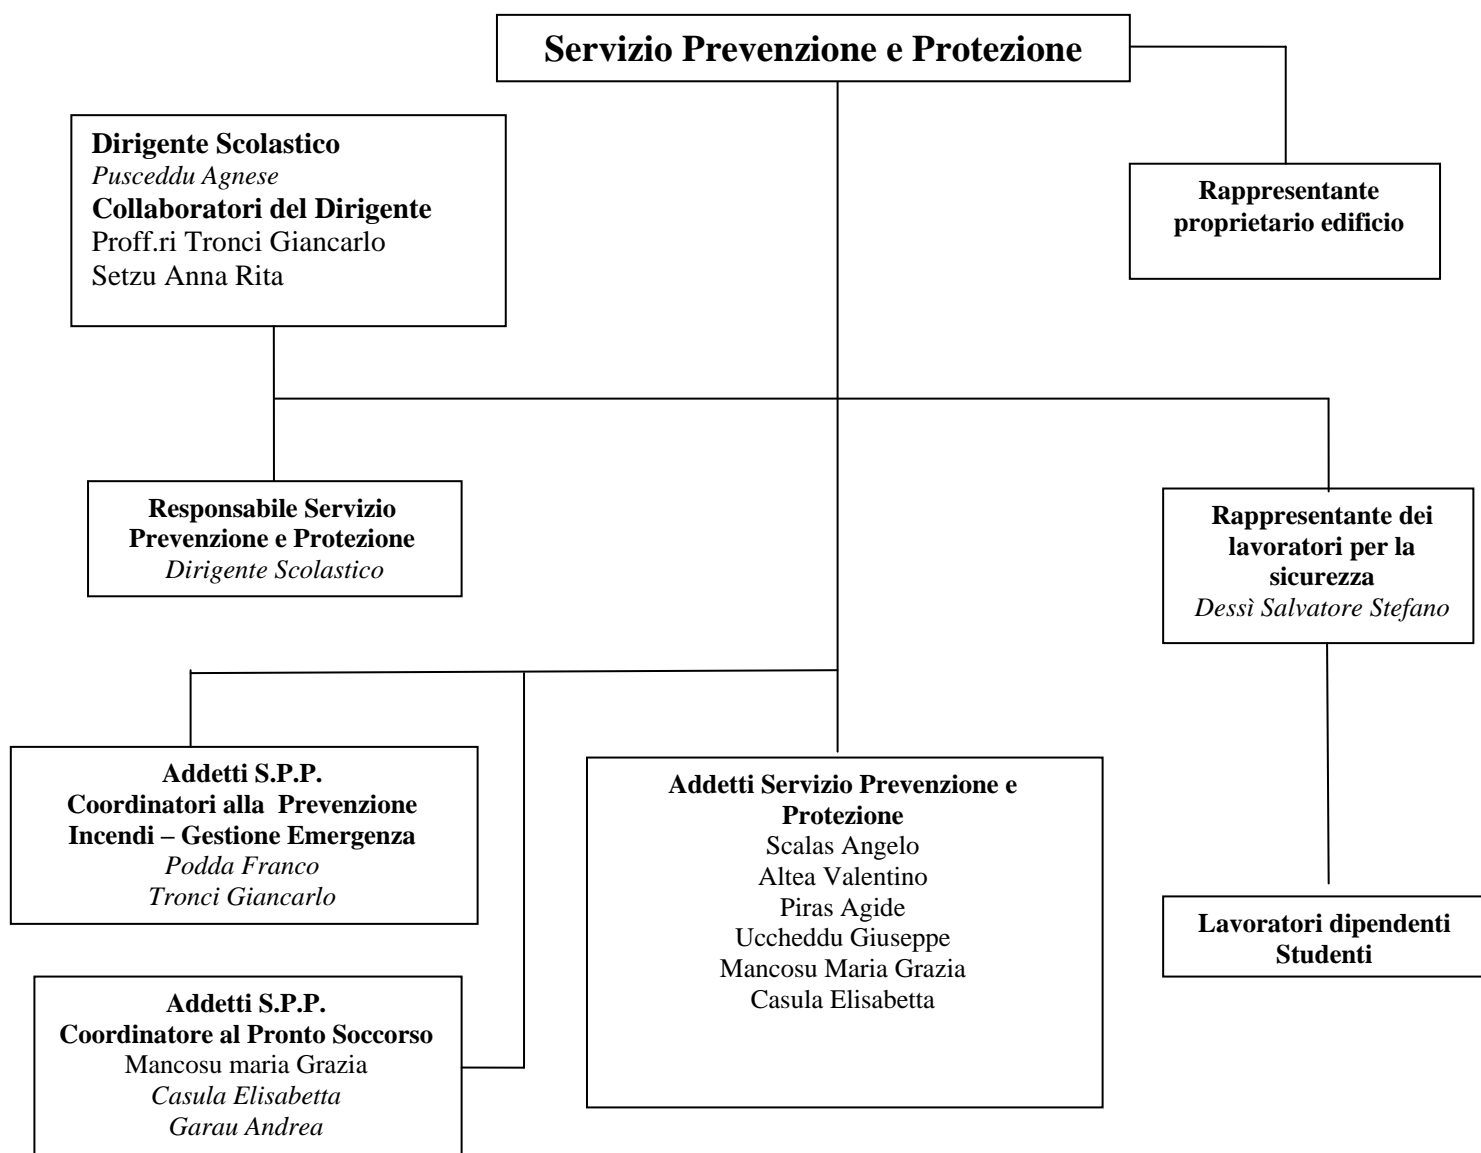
Servizio Prevenzione e Protezione

Dirigente Scolastico
Pusceddu Agnese
Collaboratori del Dirigente
Proff.ri Tronci Giancarlo
Setzu Anna Rita

Rappresentante proprietario edificio

Responsabile Servizio Prevenzione e Protezione
Dirigente Scolastico

Rappresentante dei lavoratori per la sicurezza
Dessì Salvatore Stefano

Addetti S.P.P.
Coordinatori alla Prevenzione Incendi – Gestione Emergenza
Podda Franco
Tronci Giancarlo

Addetti Servizio Prevenzione e Protezione
Scalas Angelo
Altea Valentino
Piras Agide
Uccheddu Giuseppe
Mancosu Maria Grazia
Casula Elisabetta

Lavoratori dipendenti
Studenti

Addetti S.P.P.
Coordinatore al Pronto Soccorso
Mancosu maria Grazia
Casula Elisabetta
Garau Andrea